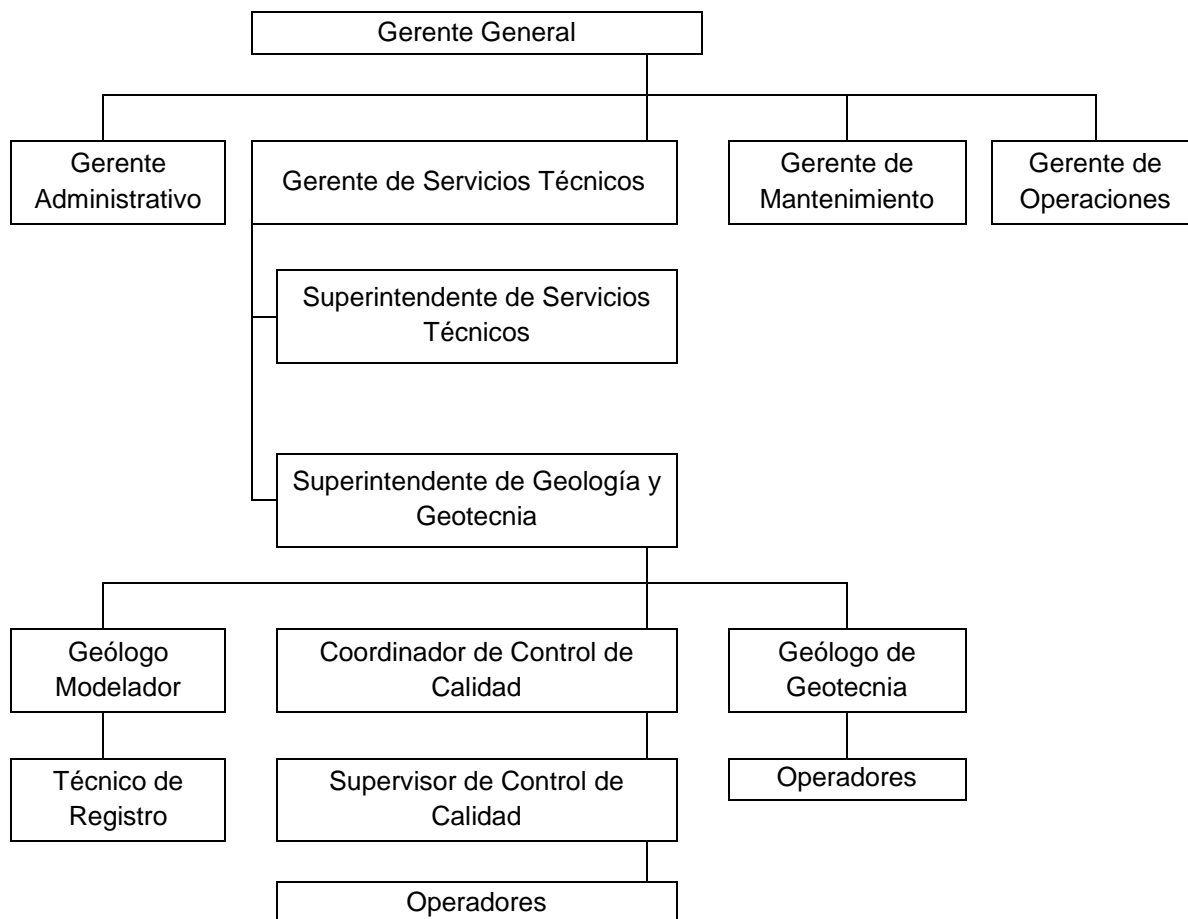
Gerente General

Gerente Administrativo

Gerente de Servicios Técnicos

Gerente de Mantenimiento

Gerente de Operaciones

Superintendente de Servicios Técnicos

Superintendente de Geología y Geotecnia

Geólogo Modelador

Coordinador de Control de Calidad

Geólogo de Geotecnia

Técnico de Registro

Supervisor de Control de Calidad

Operadores

Operadores